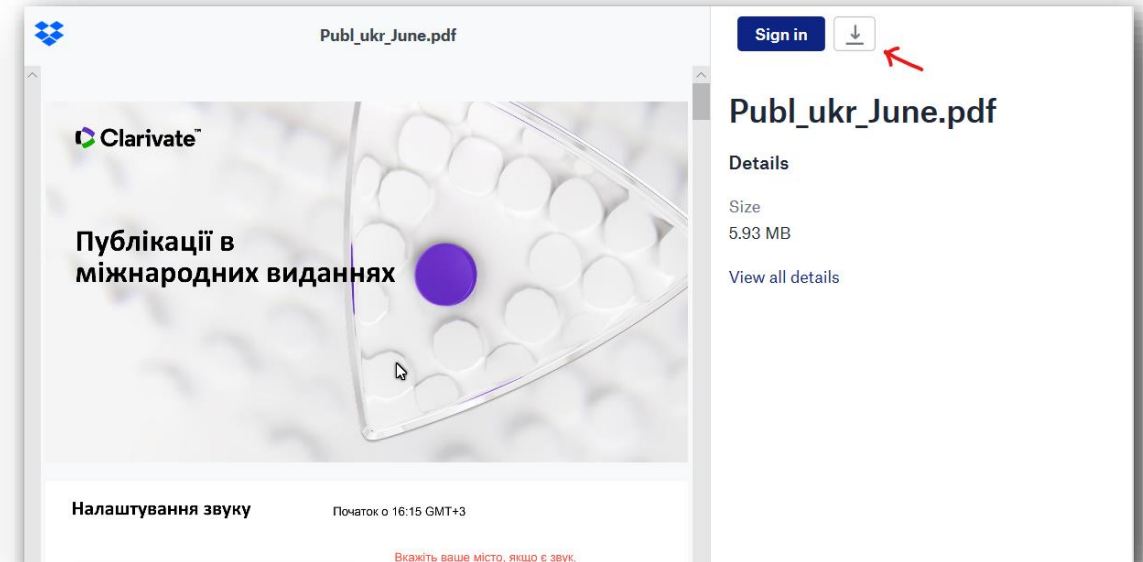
Publ_ukr_June.pdf

Clarivate™

Публікації в міжнародних виданнях

Налаштування звуку

Початок о 16:15 GMT+3

Вкажіть ваше місто, якщо є звук.

Sign in

Publ_ukr_June.pdf

Details

Size
5.93 MB

View all details